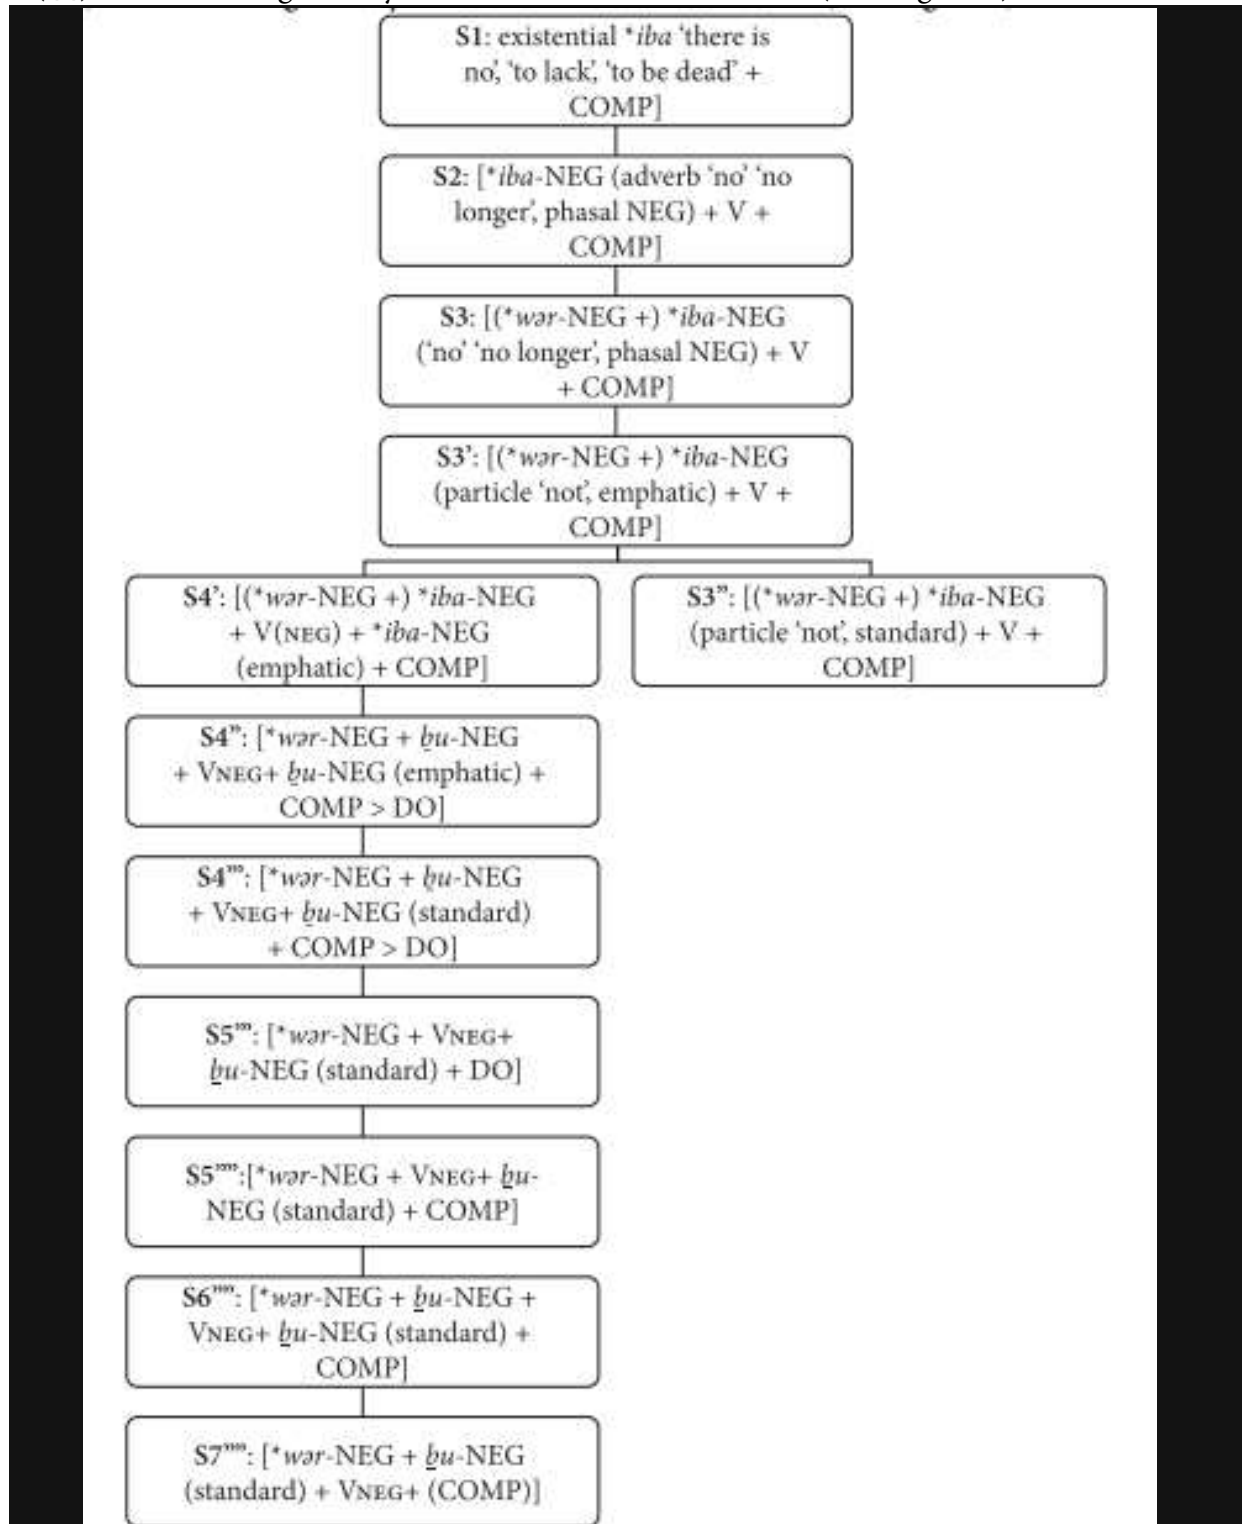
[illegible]

S1: existential *iba 'there is no', 'to lack', 'to be dead' + COMP]

S2: [*iba-NEG (adverb 'no' 'no longer', phasal NEG) + V + COMP]

S3: [(*wər-NEG +) *iba-NEG ('no' 'no longer', phasal NEG) + V + COMP]

S3': [(*wər-NEG +) *iba-NEG (particle 'not', emphatic) + V + COMP]

S4': [(*wər-NEG +) *iba-NEG + V(NEG) + *iba-NEG (emphatic) + COMP]

S3": [(*wər-NEG +) *iba-NEG (particle 'not', standard) + V + COMP]

S4": [*wər-NEG + b̲u-NEG + VNEG+ b̲u-NEG (emphatic) + COMP > DO]

S4"': [*wər-NEG + b̲u-NEG + VNEG+ b̲u-NEG (standard) + COMP > DO]

S5"': [*wər-NEG + VNEG+ b̲u-NEG (standard) + DO]

S5"'':[*wər-NEG + VNEG+ b̲u-NEG (standard) + COMP]

S6"'': [*wər-NEG + b̲u-NEG + VNEG+ b̲u-NEG (standard) + COMP]

S7"'': [*wər-NEG + b̲u-NEG (standard) + VNEG+ (COMP)]